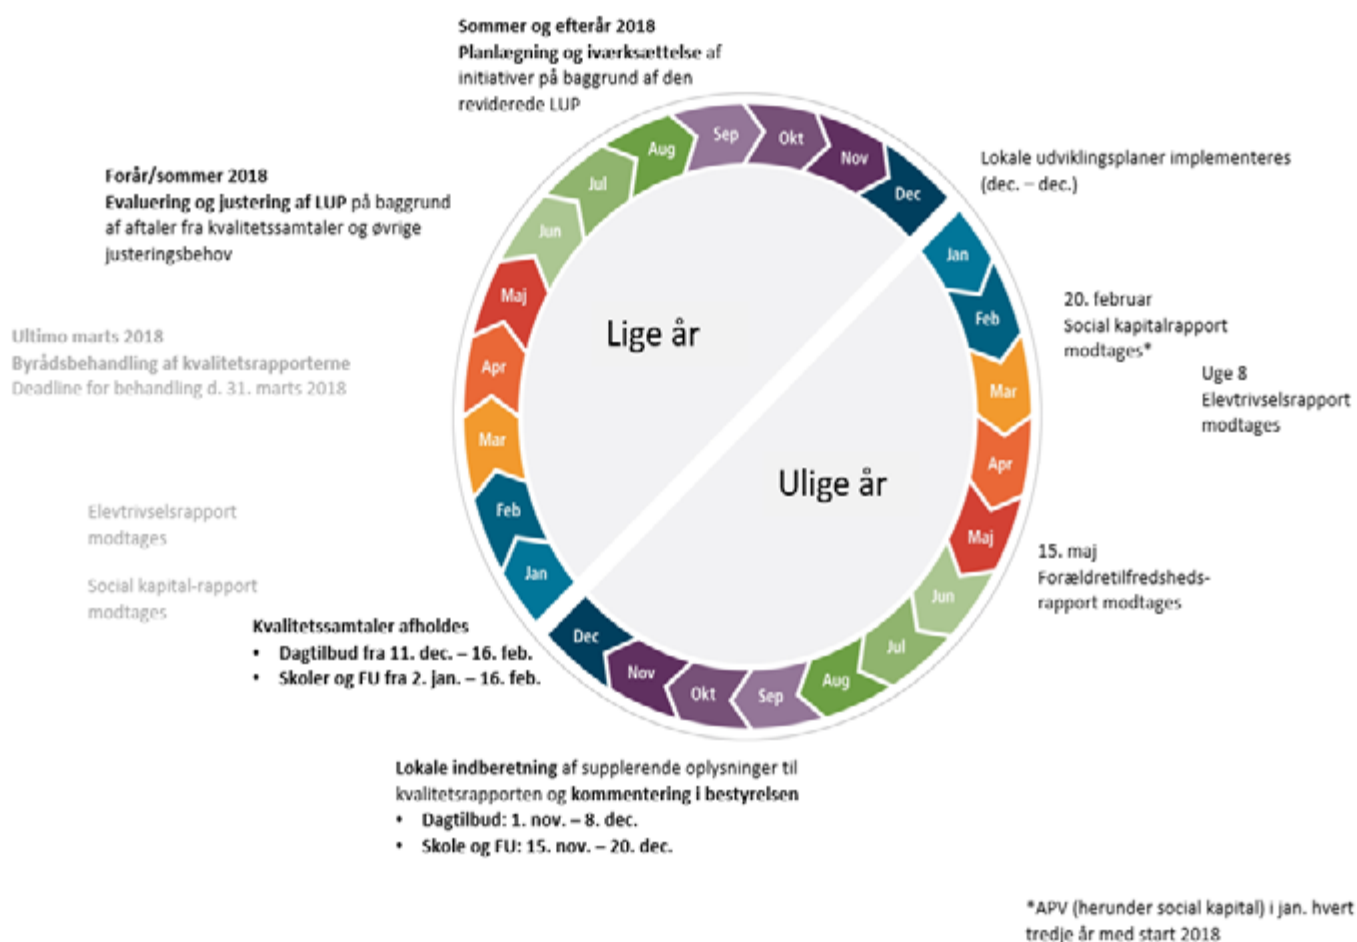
Sommer og efterår 2018
Planlægning og iværksættelse af initiativer på baggrund af den reviderede LUP

Forår/sommer 2018
Evaluering og justering af LUP på baggrund af aftaler fra kvalitetssamtaler og øvrige justeringsbehov

Ultimo marts 2018
Byrådsbehandling af kvalitetsrapporterne
Deadline for behandling d. 31. marts 2018

Elevtrivselsrapport modtages

Social kapital-rapport modtages

Kvalitetssamtaler afholdes
• Dagtilbud fra 11. dec. – 16. feb.
• Skoler og FU fra 2. jan. – 16. feb.

Lokale indberetning af supplerende oplysninger til kvalitetsrapporten og kommentering i bestyrelsen
• Dagtilbud: 1. nov. – 8. dec.
• Skole og FU: 15. nov. – 20. dec.

Sep Okt Nov Dec Aug Jul Jun Maj Apr Mar Feb Jan

Lige år

Ulige år

Jan Feb Mar Apr Maj Jun Jul Aug Sep Okt Nov Dec

Lokale udviklingsplaner implementeres (dec. – dec.)

20. februar
Social kapitalrapport modtages*

Uge 8
Elevtrivselsrapport modtages

15. maj
Forældretilfredsheds-rapport modtages

*APV (herunder social kapital) i jan. hvert tredje år med start 2018